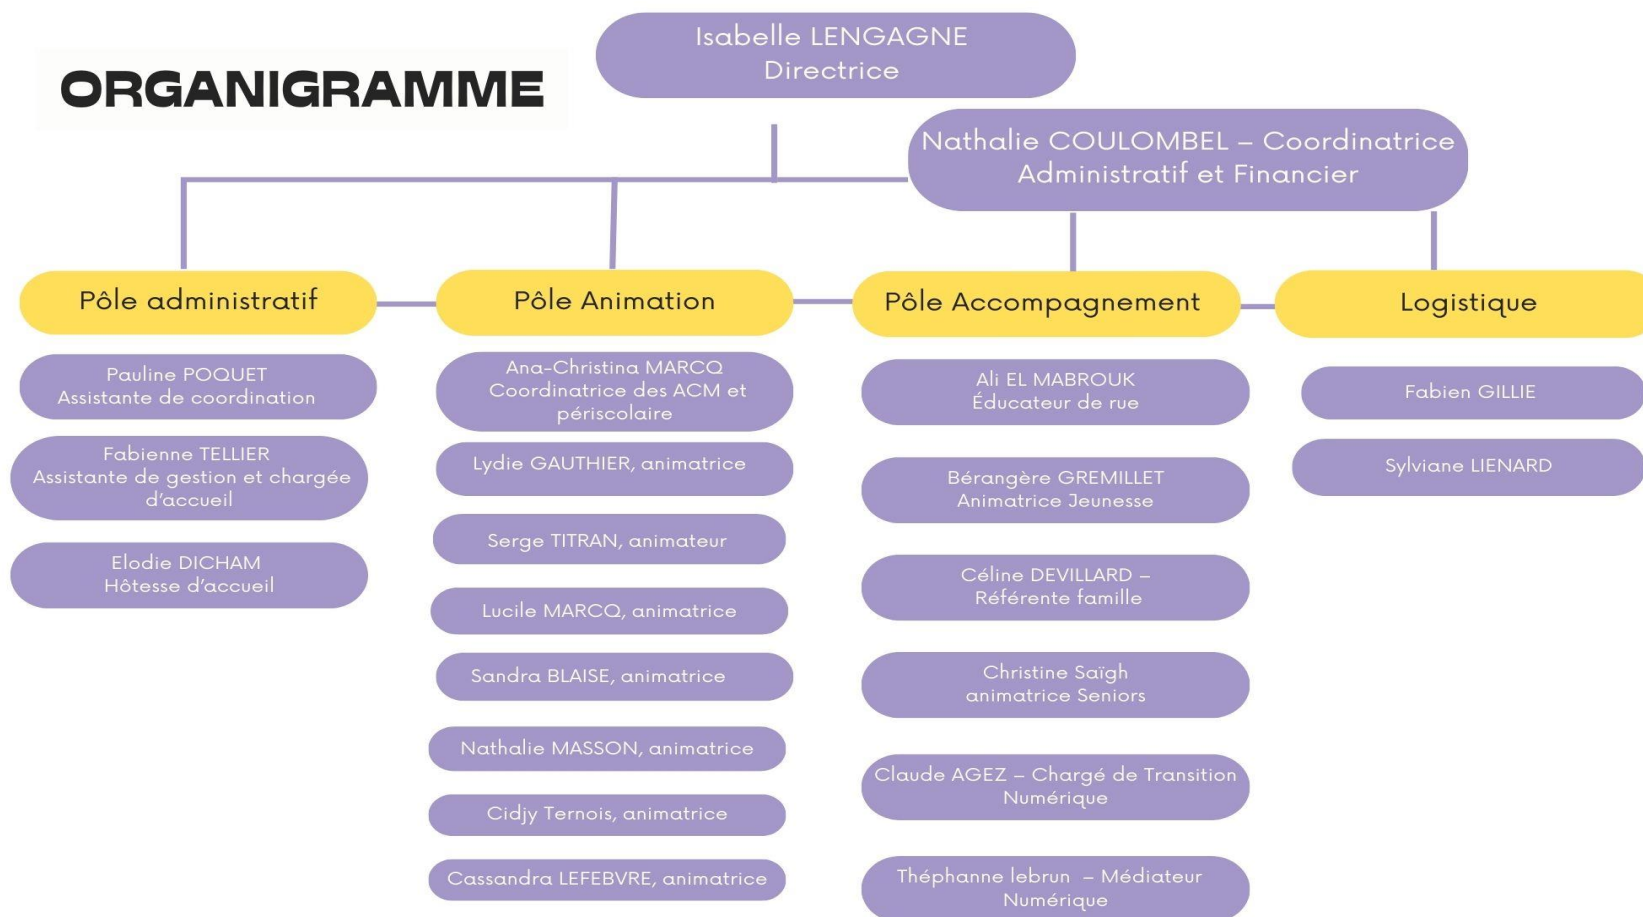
ORGANIGRAMME

Isabelle LENGAGNE
Directrice

Nathalie COULOMBEL – Coordinatrice Administratif et Financier

Pôle administratif

Pauline POQUET
Assistante de coordination

Fabienne TELLIER
Assistante de gestion et chargée d'accueil

Elodie DICHAM
Hôtesse d'accueil

Pôle Animation

Ana-Christina MARCQ
Coordinatrice des ACM et périscolaire

Lydie GAUTHIER, animatrice

Serge TITRAN, animateur

Lucile MARCQ, animatrice

Sandra BLAISE, animatrice

Nathalie MASSON, animatrice

Cidjy Ternois, animatrice

Cassandra LEFEBVRE, animatrice

Pôle Accompagnement

Ali EL MABROUK
Éducateur de rue

Bérangère GREMILLET
Animatrice Jeunesse

Céline DEVILLARD –
Référente famille

Christine Saïgh
animatrice Seniors

Claude AGEZ – Chargé de Transition Numérique

Théphanne lebrun – Médiateur Numérique

Logistique

Fabien GILLIE

Sylviane LIENARD